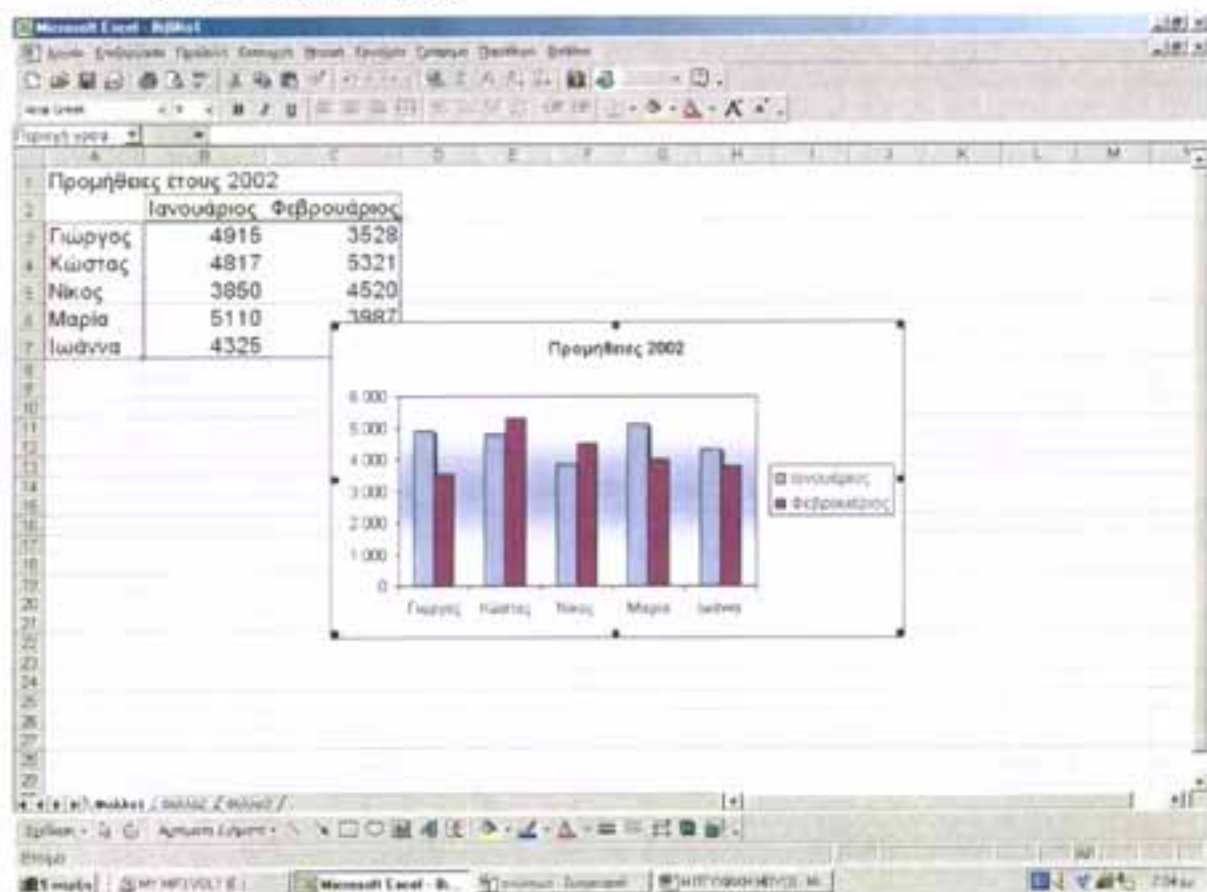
Microsoft Excel - Βιβλίο1

Αρχείο Επεξεργασία Προβολή Εισαγωγή Μορφή Εργαλεία Δεδομένα Παράθυρο Βοήθεια

Arial Greek

| | A | B | C |
|---|---|---|---|
| 1 | Προμήθειες ετους 2002 | | |
| 2 | | Ιανουάριος | Φεβρουάριος |
| 3 | Γιώργος | 4915 | 3528 |
| 4 | Κώστας | 4817 | 5321 |
| 5 | Νίκος | 3850 | 4520 |
| 6 | Μαρία | 5110 | 3987 |
| 7 | Ιωάννα | 4325 | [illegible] |

Προμήθειες 2002

6.000
5.000
4.000
3.000
2.000
1.000
0

Γιώργος Κώστας Νίκος Μαρία Ιωάννα

Ιανουάριος
Φεβρουάριος

Φύλλο1 / Φύλλο2 / Φύλλο3 /

Σχεδίαση - Αυτόματα Σχήματα -

Έτοιμο

Έναρξη | Microsoft Excel - B...